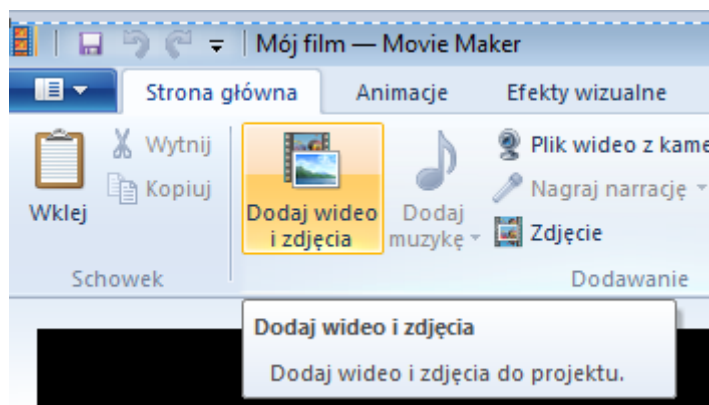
Mój film — Movie Maker

Strona główna
Animacje
Efekty wizualne

Wklej
Wytnij
Kopiuj
Schowek

Dodaj wideo i zdjęcia
Dodaj muzykę
Plik wideo z kame
Nagraj narrację
Zdjęcie
Dodawanie

Dodaj wideo i zdjęcia
Dodaj wideo i zdjęcia do projektu.